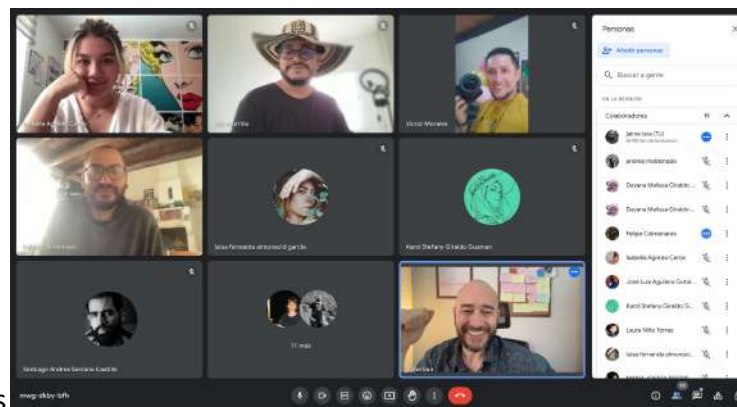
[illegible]

Victor Morales

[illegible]

laisa fernanda almonacid garcia

Karol Stefany Giraldo Guzman

Santiago Andrés Serrano Castillo

11 más

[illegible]

Personas

Añadir personas

Buscar a gente

EN LA REUNIÓN

Colaboradores

Jaime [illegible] (Tú)

andrea maldonado

Dayana Melissa Giraldo...

Dayana Melissa Giraldo...

Felipe Colmenares

Isabella Agredo Cerón

José Luis Aguilera Guzm...

Karol Stefany Giraldo G...

Laura Niño Torres

laisa fernanda almonaci...

mwg-dkby-bfh